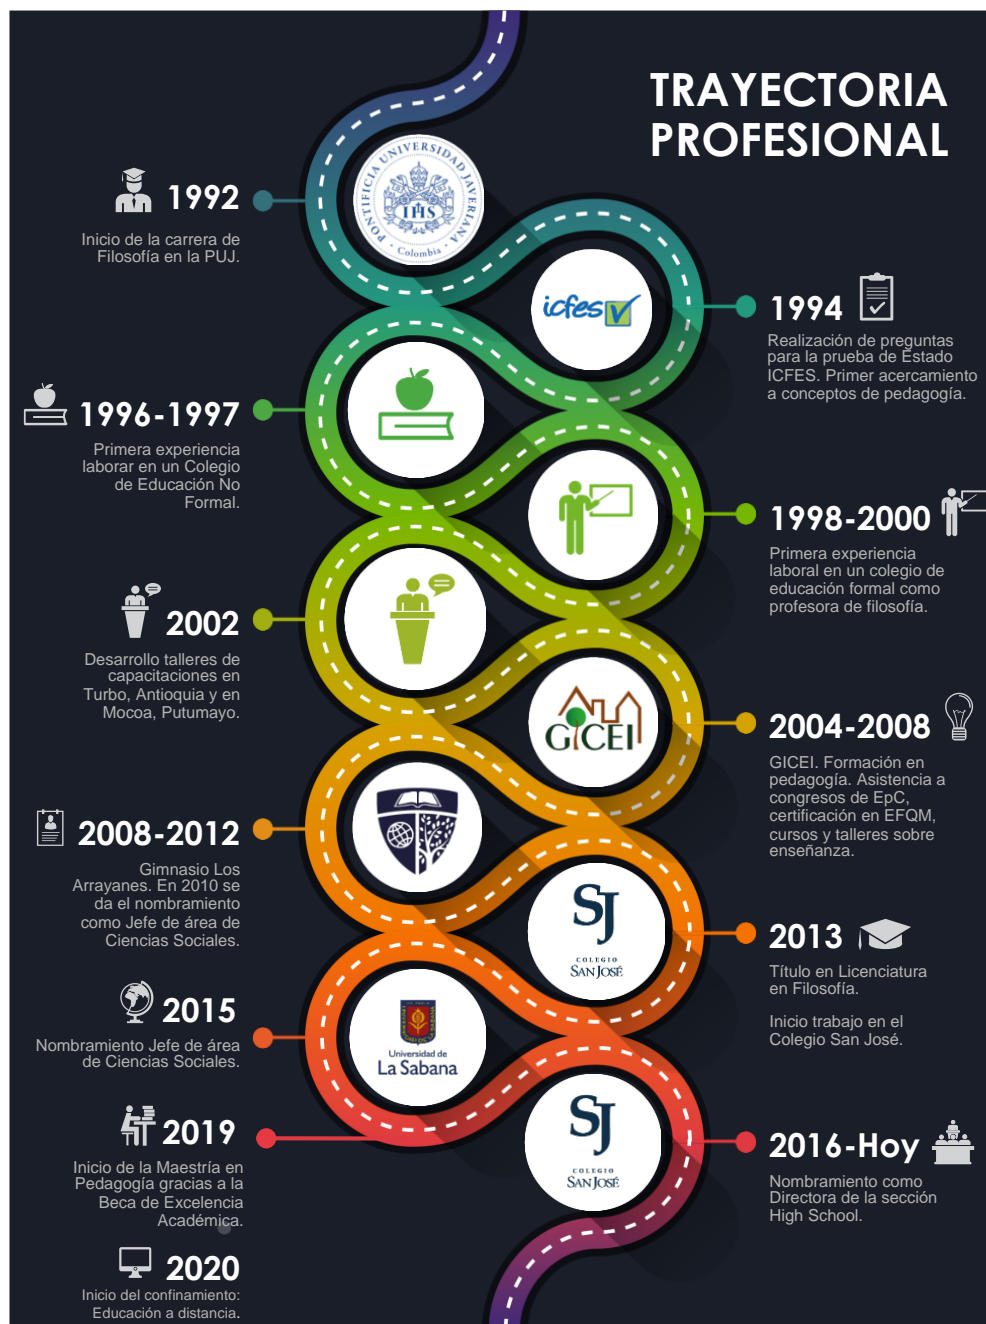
TRAYECTORIA PROFESIONAL

1992
Inicio de la carrera de Filosofía en la PUJ.

PONTIFICIA UNIVERSIDAD JAVERIANA Colombia

icfes

1994
Realización de preguntas para la prueba de Estado ICFES. Primer acercamiento a conceptos de pedagogía.

1996-1997
Primera experiencia laboral en un Colegio de Educación No Formal.

1998-2000
Primera experiencia laboral en un colegio de educación formal como profesora de filosofía.

2002
Desarrollo talleres de capacitaciones en Turbo, Antioquia y en Mocoa, Putumayo.

GICEI

2004-2008
GICEI. Formación en pedagogía. Asistencia a congresos de EpC, certificación en EFQM, cursos y talleres sobre enseñanza.

2008-2012
Gimnasio Los Arrayanes. En 2010 se da el nombramiento como Jefe de área de Ciencias Sociales.

SJ COLEGIO SAN JOSÉ

2013
Título en Licenciatura en Filosofía.

Inicio trabajo en el Colegio San José.

2015
Nombramiento Jefe de área de Ciencias Sociales.

Universidad de La Sabana

SJ COLEGIO SAN JOSÉ

2019
Inicio de la Maestría en Pedagogía gracias a la Beca de Excelencia Académica.

2016-Hoy
Nombramiento como Directora de la sección High School.

2020
Inicio del confinamiento: Educación a distancia.